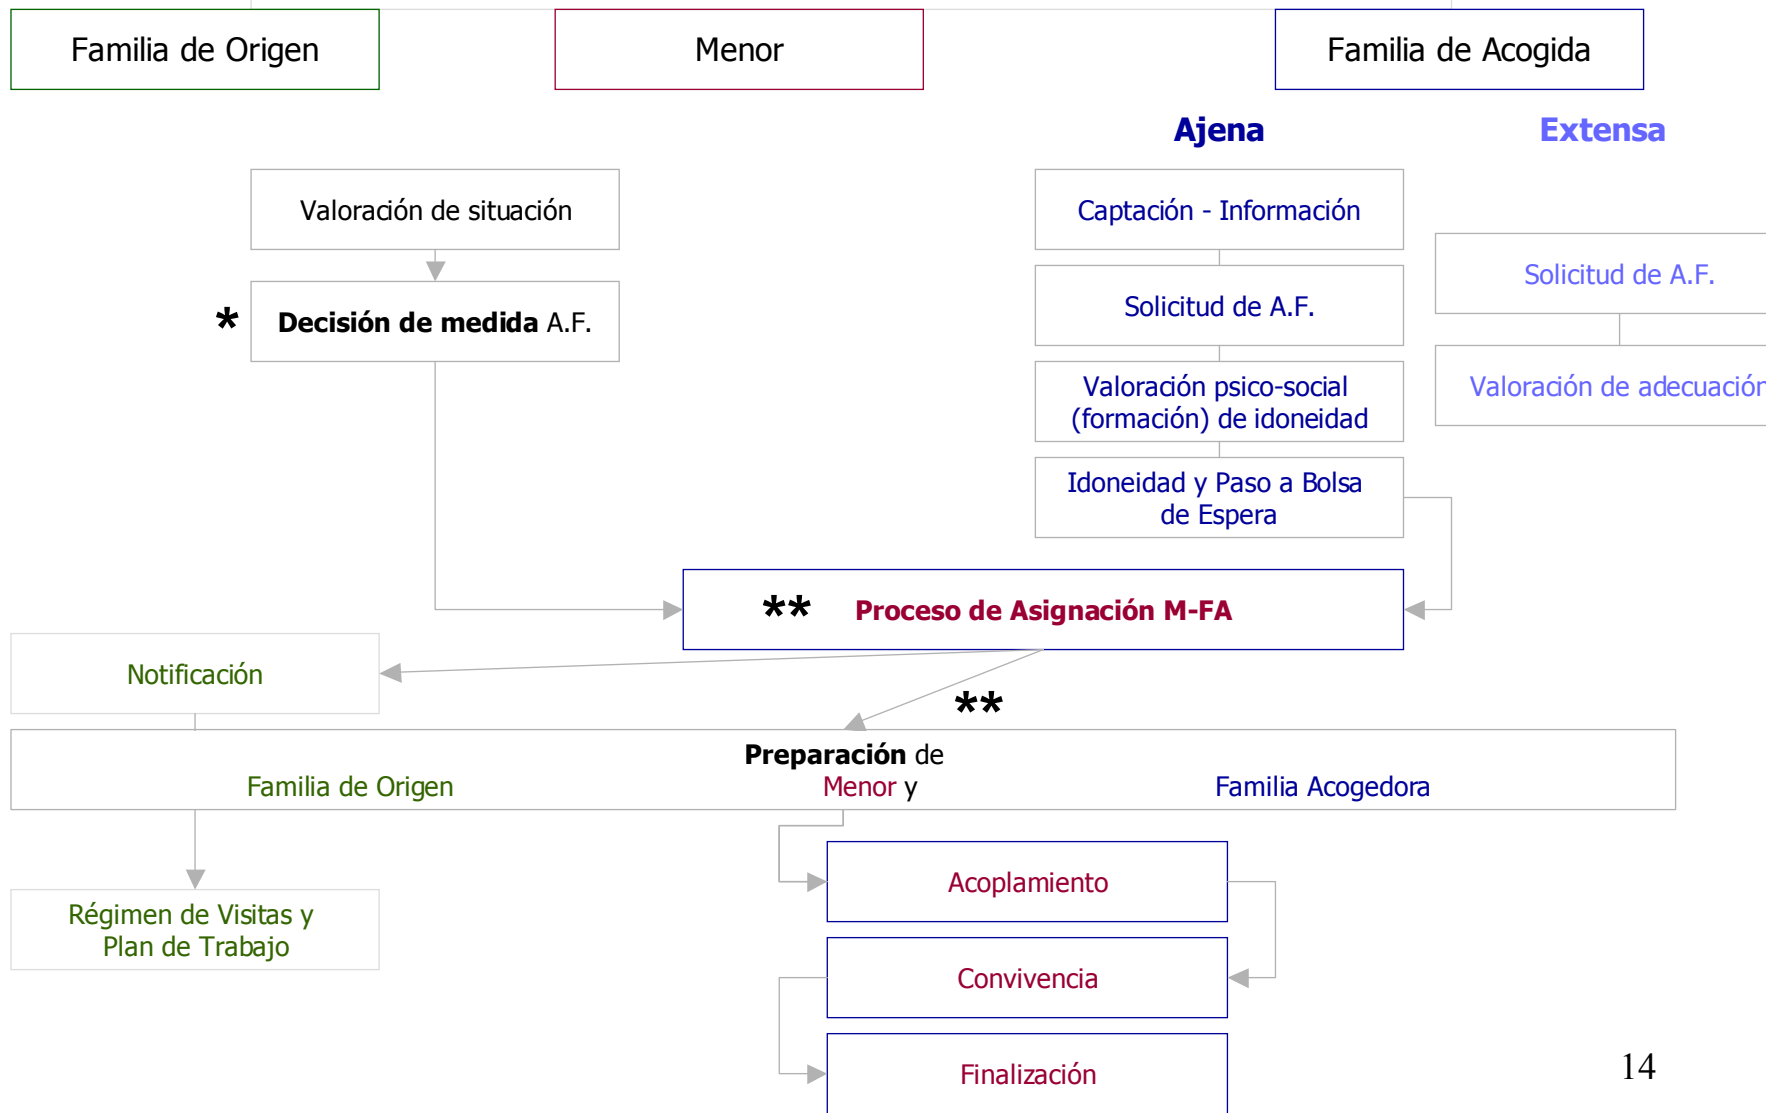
Familia de Origen

Menor

Familia de Acogida

Ajena

Extensa

Valoración de situación

Captación - Información

Solicitud de A.F.

*

Decisión de medida A.F.

Solicitud de A.F.

Valoración psico-social (formación) de idoneidad

Valoración de adecuación

Idoneidad y Paso a Bolsa de Espera

** Proceso de Asignación M-FA

Notificación

**

Preparación de
Familia de Origen Menor y Familia Acogedora

Acoplamiento

Régimen de Visitas y Plan de Trabajo

Convivencia

Finalización

14